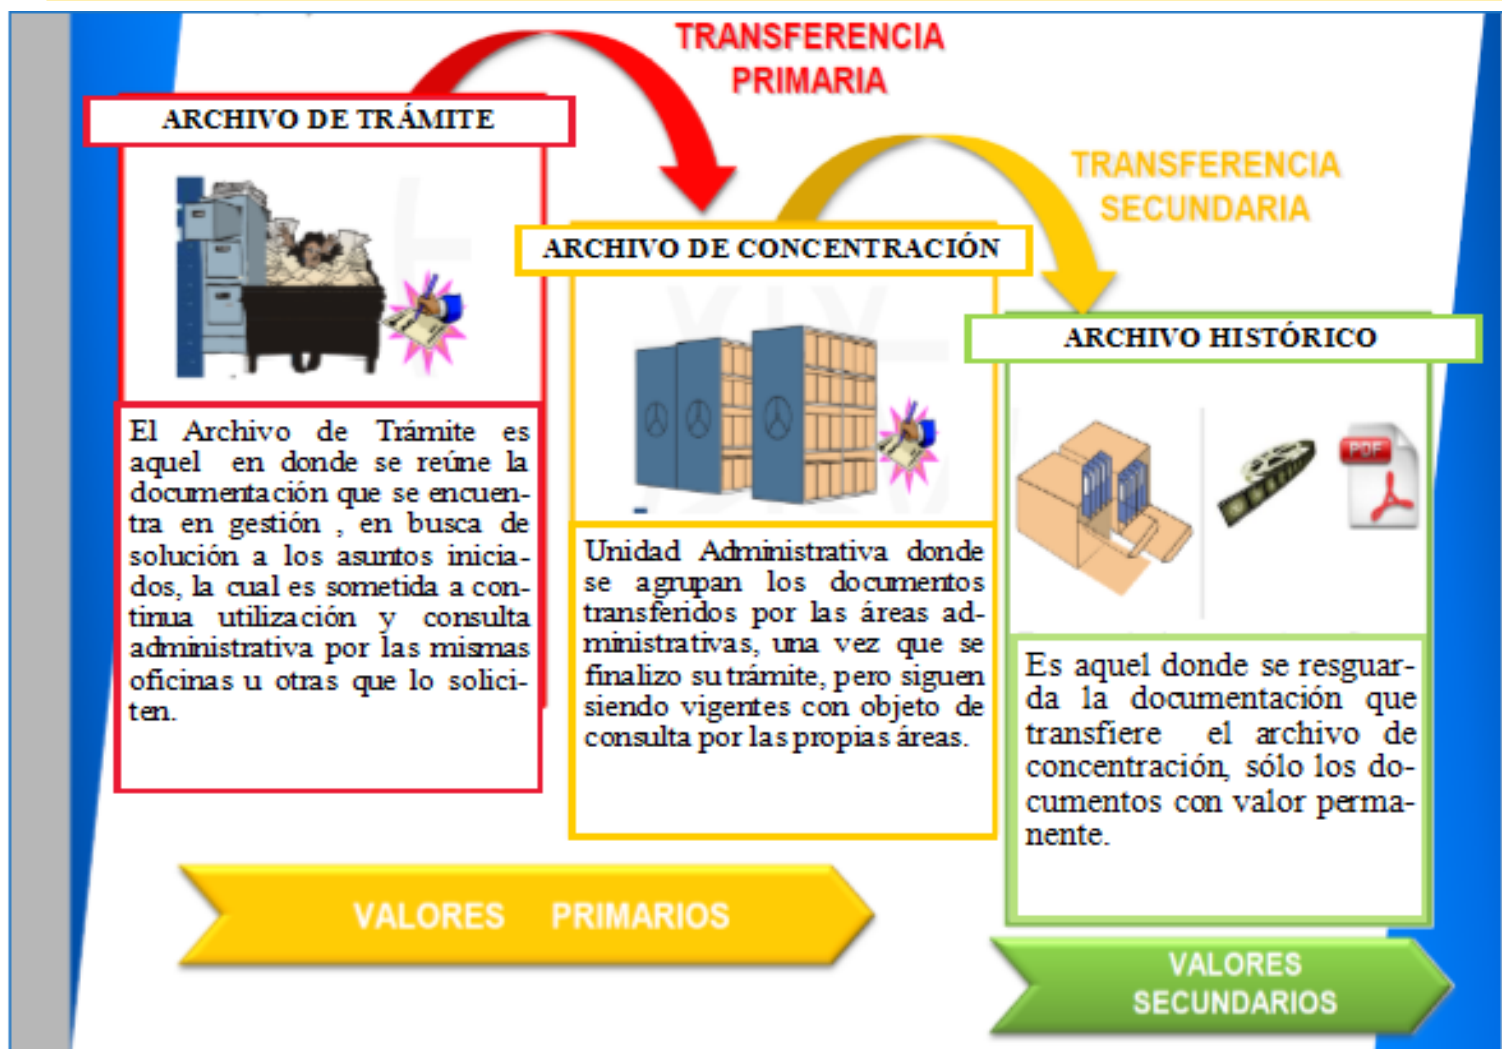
TRANSFERENCIA PRIMARIA

ARCHIVO DE TRÁMITE

TRANSFERENCIA SECUNDARIA

ARCHIVO DE CONCENTRACIÓN

ARCHIVO HISTÓRICO

El Archivo de Trámite es aquel en donde se reúne la documentación que se encuentra en gestión , en busca de solución a los asuntos iniciados, la cual es sometida a continua utilización y consulta administrativa por las mismas oficinas u otras que lo soliciten.

Unidad Administrativa donde se agrupan los documentos transferidos por las áreas administrativas, una vez que se finalizo su trámite, pero siguen siendo vigentes con objeto de consulta por las propias áreas.

PDF

Es aquel donde se resguarda la documentación que transfiere el archivo de concentración, sólo los documentos con valor permanente.

VALORES PRIMARIOS

VALORES SECUNDARIOS